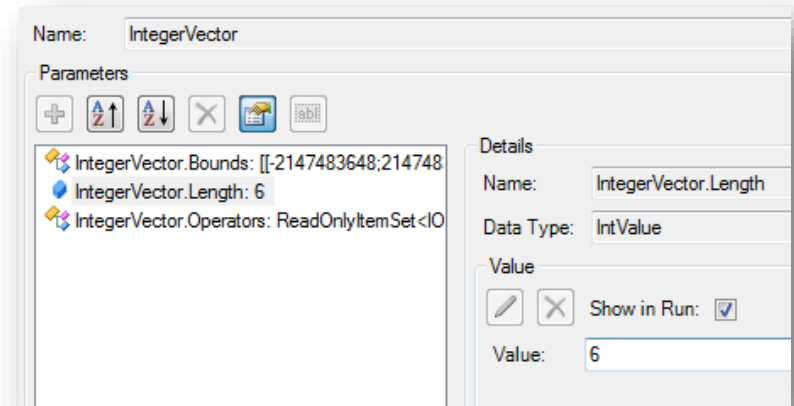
Name: IntegerVector

Parameters

IntegerVector.Bounds: [[-2147483648;214748

IntegerVector.Length: 6

IntegerVector.Operators: ReadOnlyItemSet<IO

Details

Name: IntegerVector.Length

Data Type: IntValue

Value

Show in Run: ☑

Value: 6